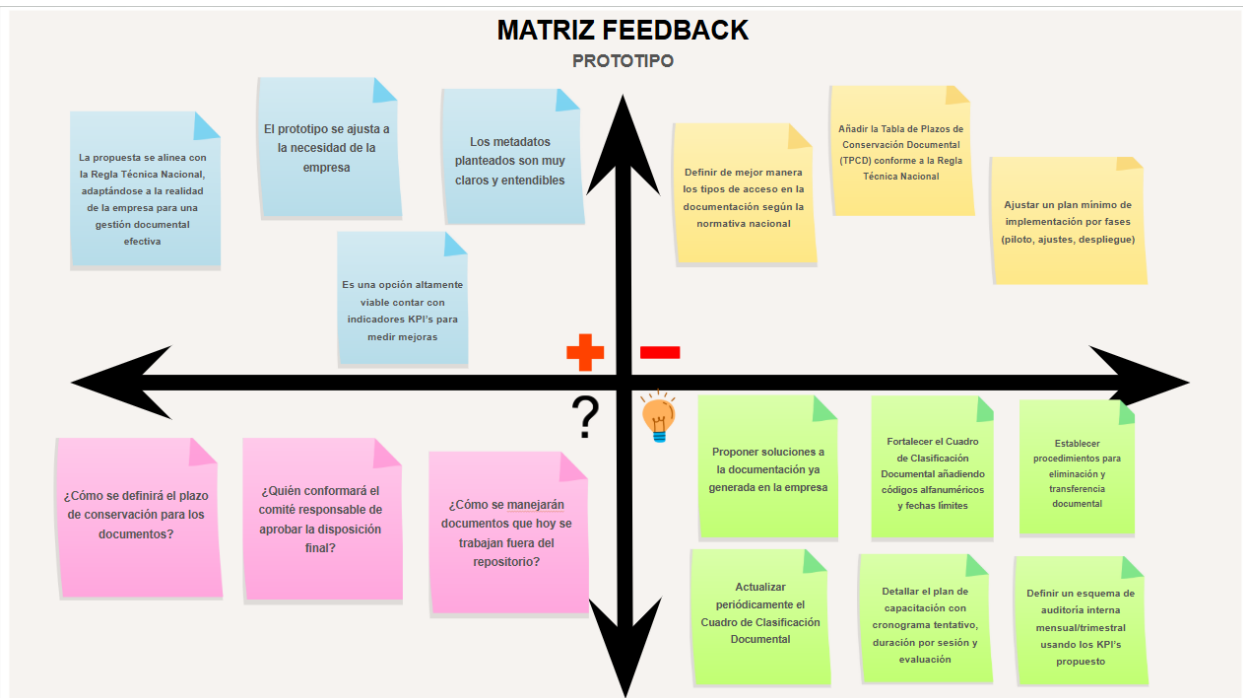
MATRIZ FEEDBACK

PROTOTIPO

La propuesta se alinea con la Regla Técnica Nacional, adaptándose a la realidad de la empresa para una gestión documental efectiva

El prototipo se ajusta a la necesidad de la empresa

Los metadatos planteados son muy claros y entendibles

Es una opción altamente viable contar con indicadores KPI's para medir mejoras

Definir de mejor manera los tipos de acceso en la documentación según la normativa nacional

Añadir la Tabla de Plazos de Conservación Documental (TPCD) conforme a la Regla Técnica Nacional

Ajustar un plan mínimo de implementación por fases (piloto, ajustes, despliegue)

+

−

?

¿Cómo se definirá el plazo de conservación para los documentos?

¿Quién conformará el comité responsable de aprobar la disposición final?

¿Cómo se manejarán documentos que hoy se trabajan fuera del repositorio?

Proponer soluciones a la documentación ya generada en la empresa

Fortalecer el Cuadro de Clasificación Documental añadiendo códigos alfanuméricos y fechas límites

Establecer procedimientos para eliminación y transferencia documental

Actualizar periódicamente el Cuadro de Clasificación Documental

Detallar el plan de capacitación con cronograma tentativo, duración por sesión y evaluación

Definir un esquema de auditoría interna mensual/trimestral usando los KPI's propuesto